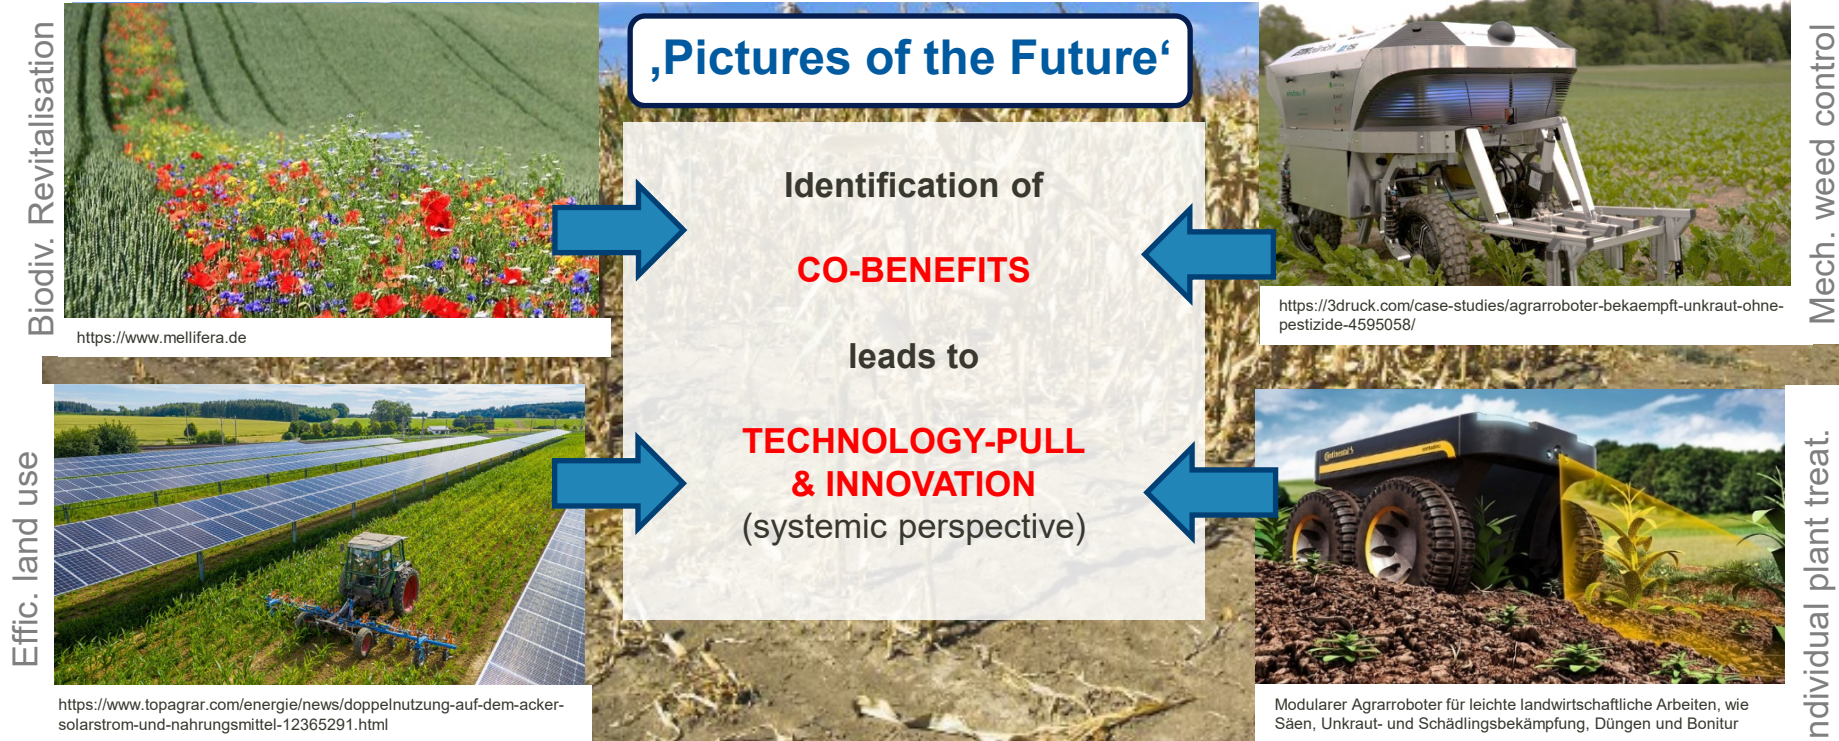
‚Pictures of the Future‘

Biodiv. Revitalisation

https://www.mellifera.de

Identification of

CO-BENEFITS

leads to

TECHNOLOGY-PULL & INNOVATION (systemic perspective)

Mech. weed control

https://3druck.com/case-studies/agrarroboter-bekaempft-unkraut-ohne-pestizide-4595058/

Effic. land use

https://www.topagrar.com/energie/news/doppelnutzung-auf-dem-acker-solarstrom-und-nahrungsmittel-12365291.html

ndividual plant treat.

Modularer Agrarroboter für leichte landwirtschaftliche Arbeiten, wie Säen, Unkraut- und Schädlingsbekämpfung, Düngen und Bonitur